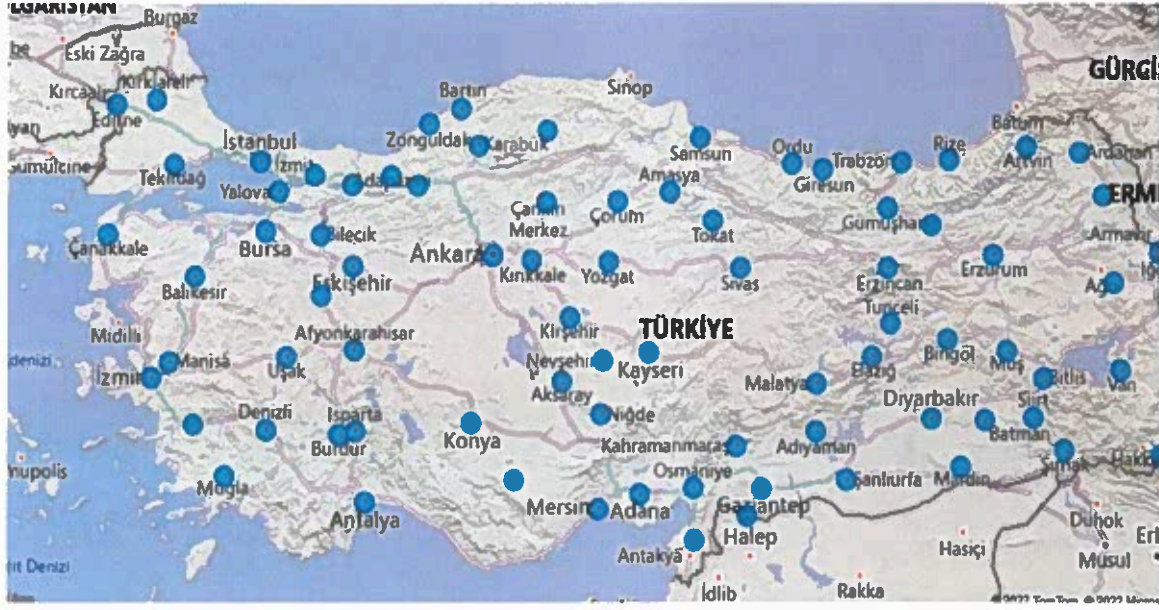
BULGARİSTAN
Burgaz
Eski Zağra
Kırklareli
Kırcaali
Edirne
Gümülcine
Tekirdağ
İstanbul
İzmit
Yalova
Adapazarı
Bartın
Zonguldak
Karabük
Sinop
Samsun
Ordu
Trabzon
Rize
Batum
Artvin
Ardahan
GÜRCİSTAN
ERMENİSTAN
Giresun
Amasya
Çankırı
Merkez
Çorum
Tokat
Gümüşhane
Armavir
Çanakkale
Bursa
Bilecik
Ankara
Kırıkkale
Yozgat
Sivas
Erzincan
Erzurum
Ağrı
Iğdır
Balıkesir
Eskişehir
Tunceli
Midilli
Afyonkarahisar
Kırşehir
TÜRKİYE
Bingöl
Muş
Manisa
Nevşehir
Kayseri
Elazığ
Bitlis
Van
İzmir
Uşak
Aksaray
Malatya
Siirt
Denizli
Isparta
Niğde
Diyarbakır
Batman
Burdur
Konya
Kahramanmaraş
Adıyaman
Şırnak
Hakkari
Osmaniye
Şanlıurfa
Mardin
Muğla
Mersin
Adana
Gaziantep
Duhok
Antalya
Halep
Antakya
Haseke
Musul
Erbil
İdlib
Rakka
Ege Denizi
Denizi
© 2022 TomTom © 2022 Microsoft